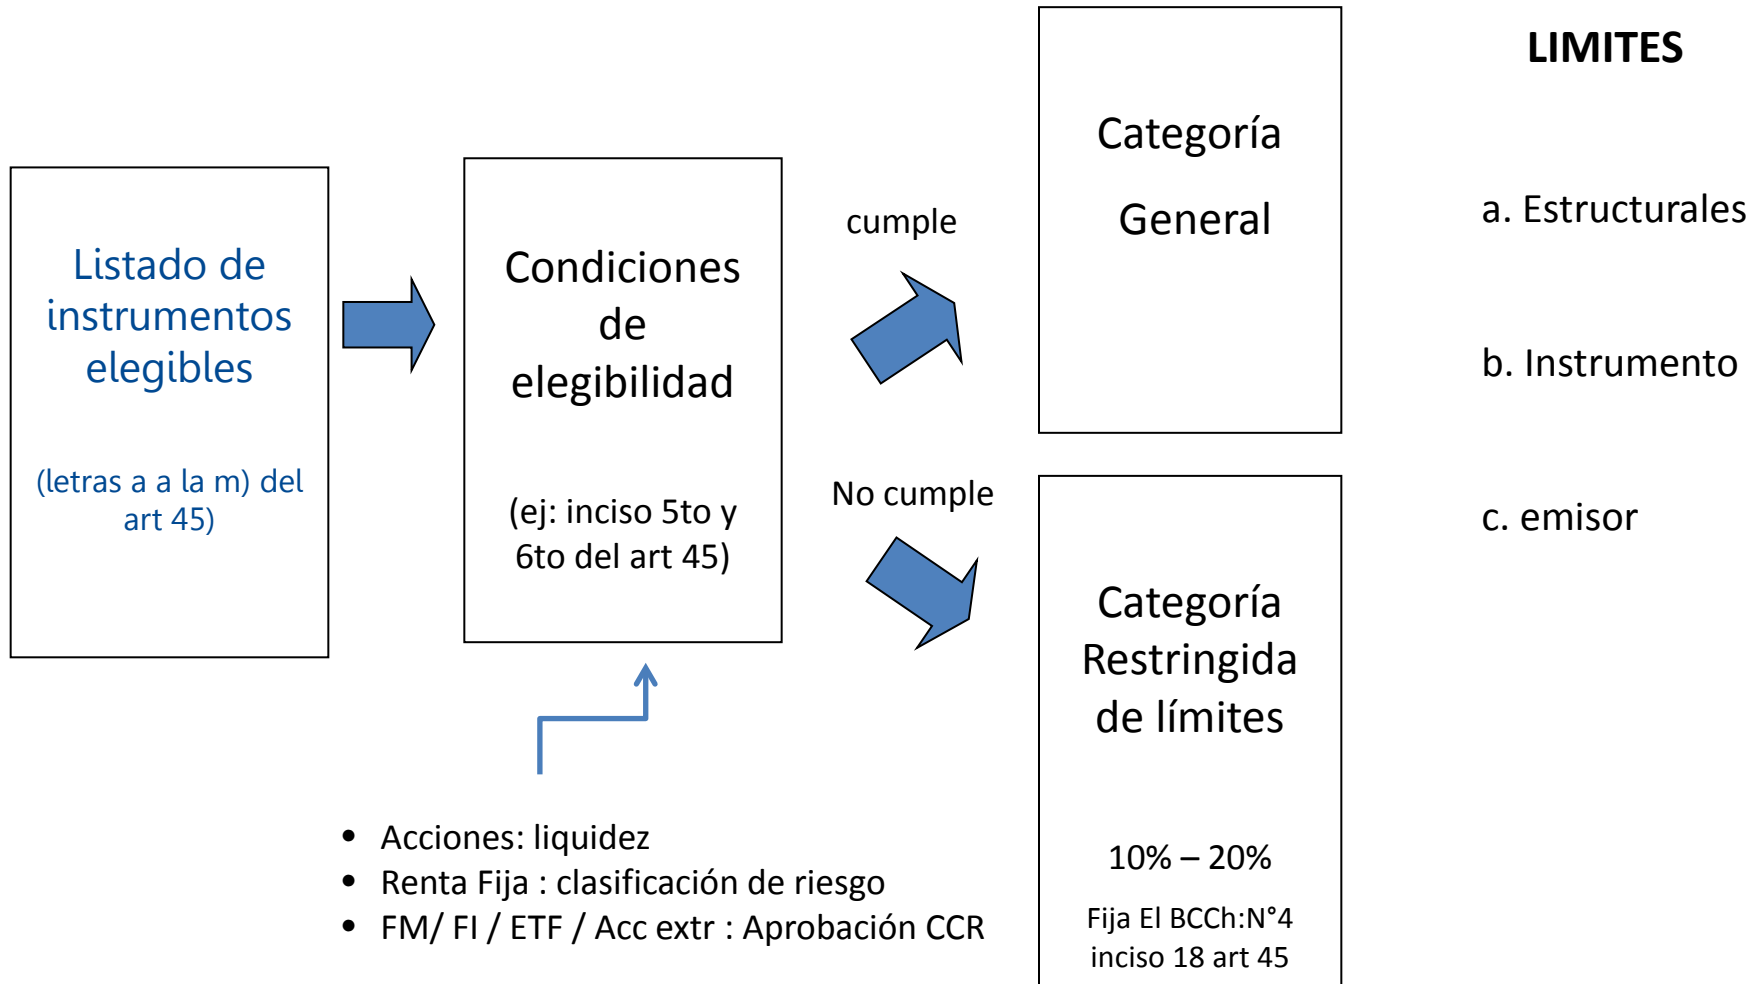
Listado de instrumentos elegibles

(letras a a la m) del art 45)

Condiciones de elegibilidad

(ej: inciso 5to y 6to del art 45)

cumple

No cumple

Categoría General

Categoría Restringida de límites

10% – 20%

Fija El BCCh:N°4 inciso 18 art 45

LIMITES

a. Estructurales

b. Instrumento

c. emisor

- Acciones: liquidez
- Renta Fija : clasificación de riesgo
- FM/ FI / ETF / Acc extr : Aprobación CCR